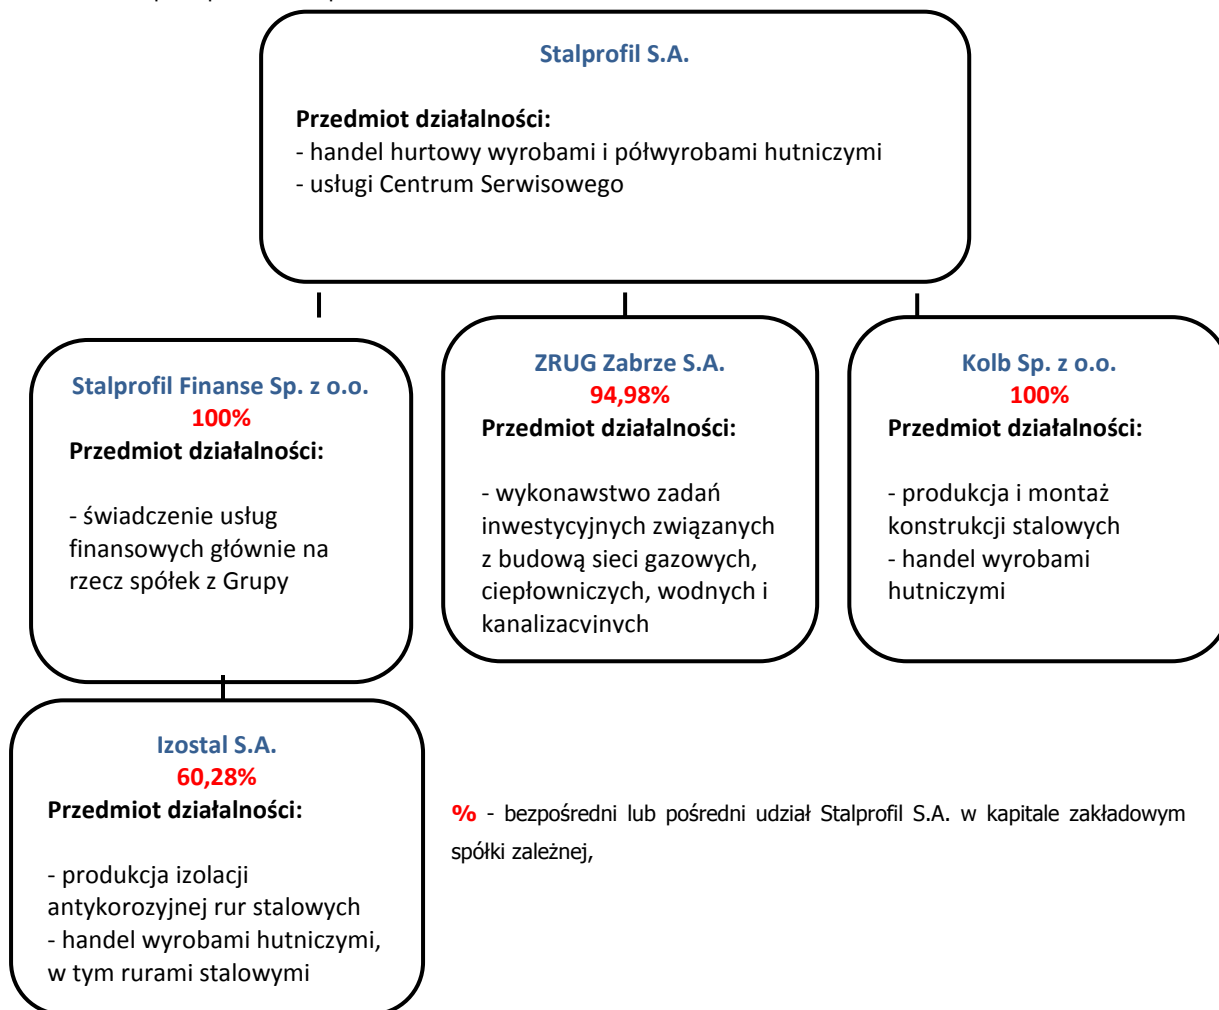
Stalprofil S.A.

Przedmiot działalności:
- handel hurtowy wyrobami i półwyrobami hutniczymi
- usługi Centrum Serwisowego

Stalprofil Finanse Sp. z o.o.
100%
Przedmiot działalności:

- świadczenie usług finansowych głównie na rzecz spółek z Grupy

ZRUG Zabrze S.A.
94,98%
Przedmiot działalności:

- wykonawstwo zadań inwestycyjnych związanych z budową sieci gazowych, ciepłowniczych, wodnych i kanalizacyjnych

Kolb Sp. z o.o.
100%
Przedmiot działalności:

- produkcja i montaż konstrukcji stalowych
- handel wyrobami hutniczymi

Izostal S.A.
60,28%
Przedmiot działalności:

- produkcja izolacji antykorozyjnej rur stalowych
- handel wyrobami hutniczymi, w tym rurami stalowymi

% - bezpośredni lub pośredni udział Stalprofil S.A. w kapitale zakładowym spółki zależnej,